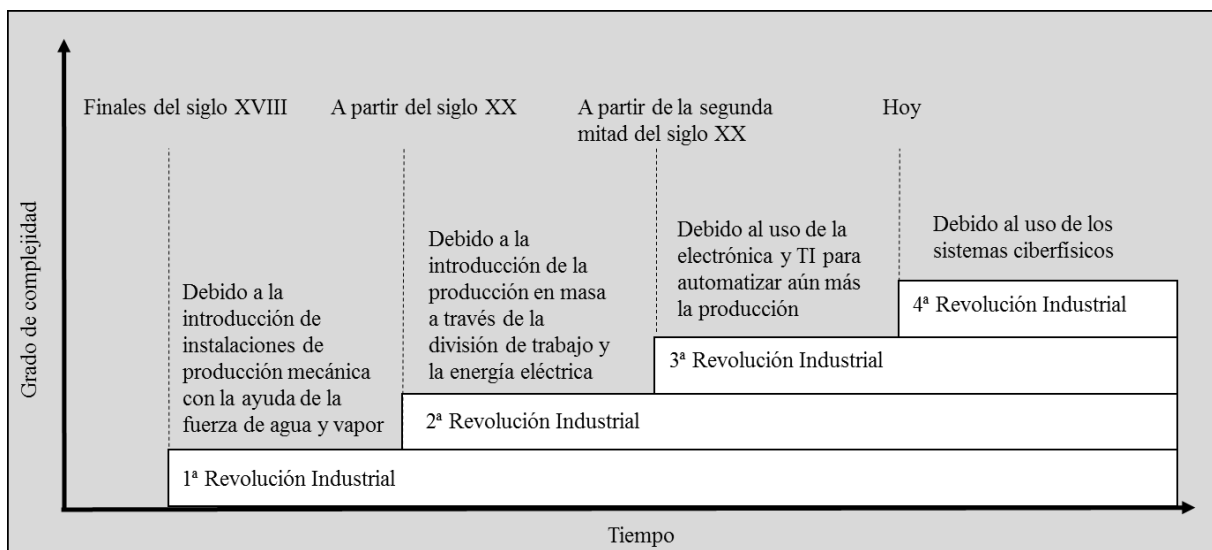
Grado de complejidad

Finales del siglo XVIII

A partir del siglo XX

A partir de la segunda mitad del siglo XX

Hoy

Debido a la introducción de instalaciones de producción mecánica con la ayuda de la fuerza de agua y vapor

Debido a la introducción de la producción en masa a través de la división de trabajo y la energía eléctrica

Debido al uso de la electrónica y TI para automatizar aún más la producción

Debido al uso de los sistemas ciberfísicos

4ª Revolución Industrial

3ª Revolución Industrial

2ª Revolución Industrial

1ª Revolución Industrial

Tiempo